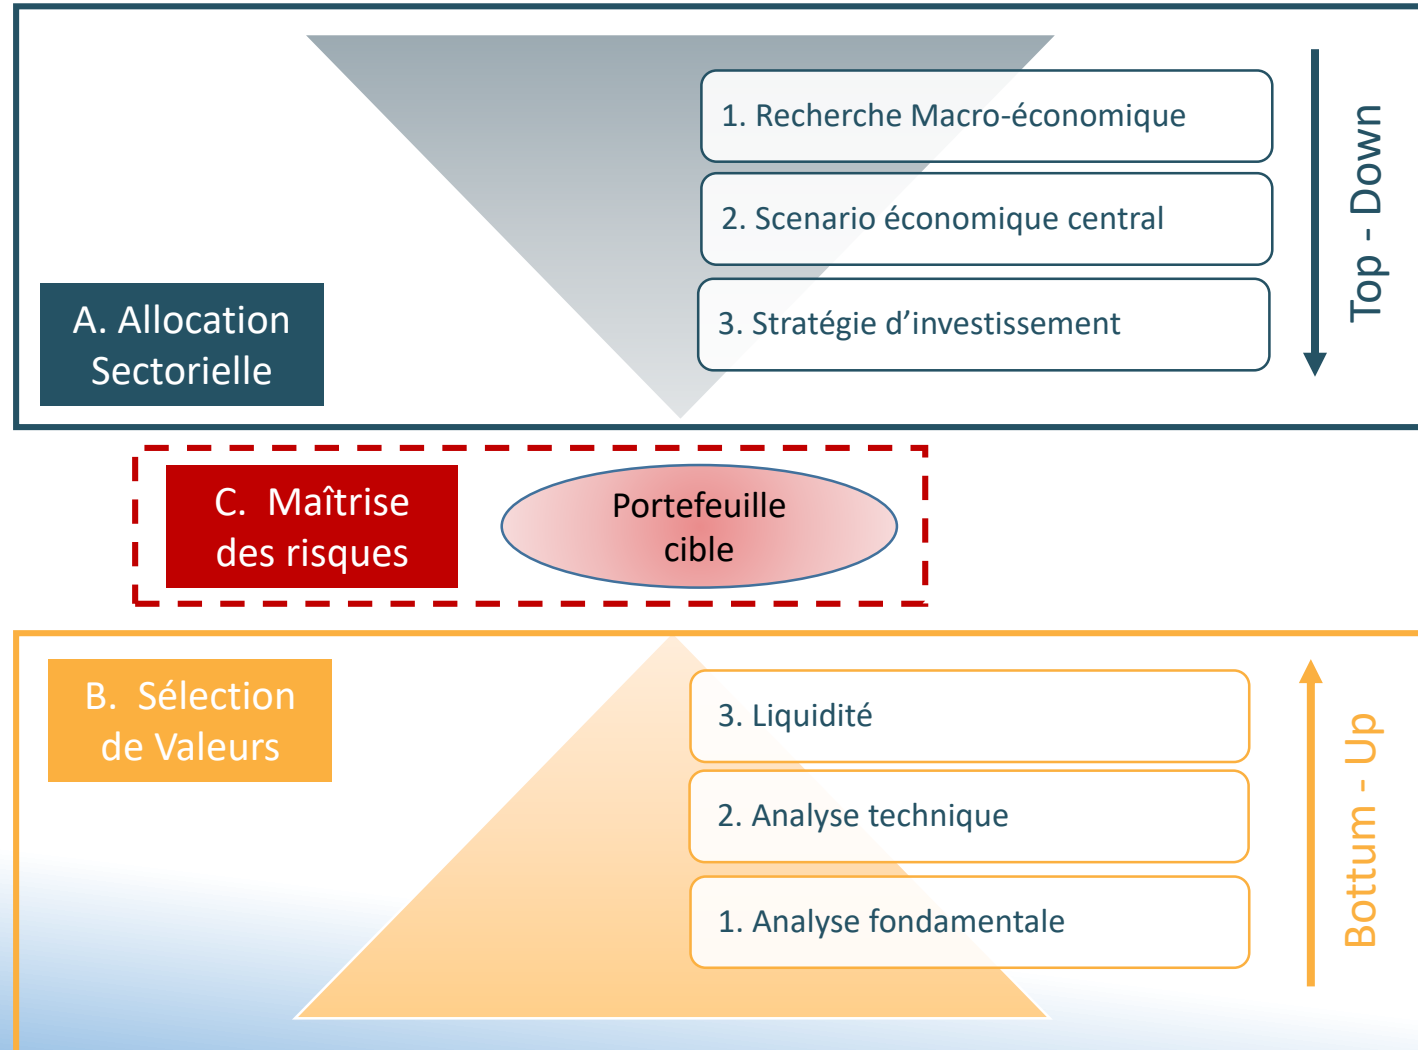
1. Recherche Macro-économique

2. Scenario économique central

3. Stratégie d'investissement

Top - Down

A. Allocation Sectorielle

C. Maîtrise des risques

Portefeuille cible

B. Sélection de Valeurs

3. Liquidité

2. Analyse technique

1. Analyse fondamentale

Bottum - Up